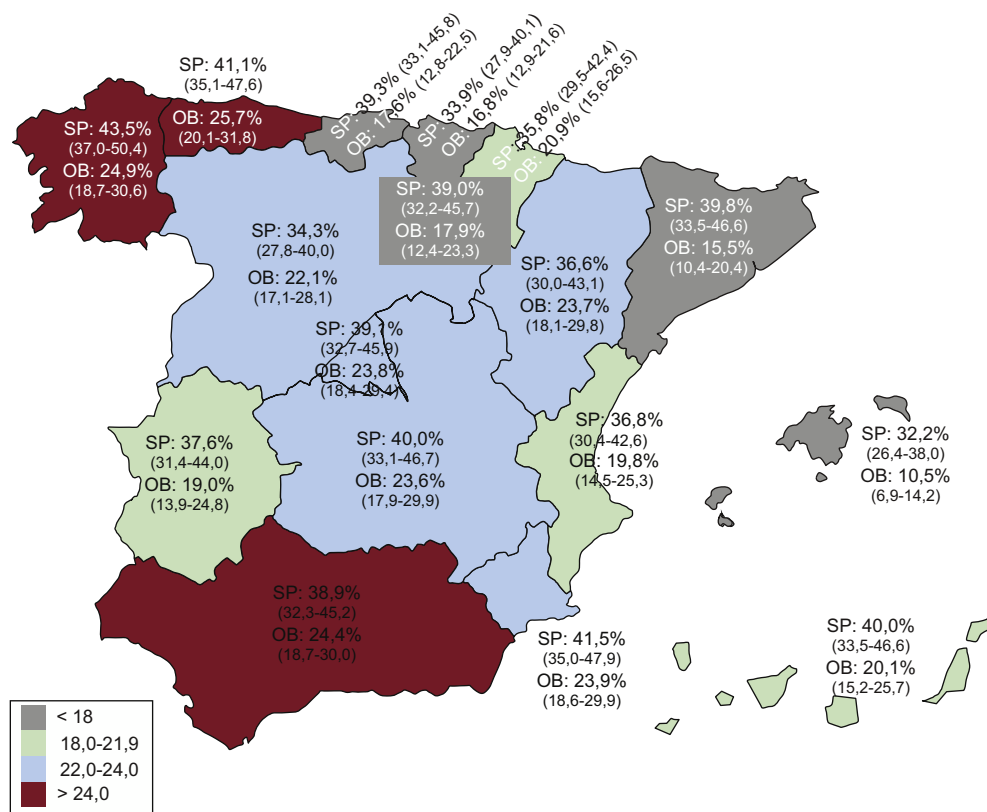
SP: 41,1%
(35,1-47,6)
OB: 25,7%
(20,1-31,8)

SP: 43,5%
(37,0-50,4)
OB: 24,9%
(18,7-30,6)

SP: 39,3% (33,1-45,8)
OB: 17,6% (12,8-22,5)

SP: 33,9% (27,9-40,1)
OB: 16,8% (12,9-21,6)

SP: 35,8% (29,5-42,4)
OB: 20,9% (15,6-26,5)

SP: 39,0%
(32,2-45,7)
OB: 17,9%
(12,4-23,3)

SP: 34,3%
(27,8-40,0)
OB: 22,1%
(17,1-28,1)

SP: 36,6%
(30,0-43,1)
OB: 23,7%
(18,1-29,8)

SP: 39,8%
(33,5-46,6)
OB: 15,5%
(10,4-20,4)

SP: 39,1%
(32,7-45,9)
OB: 23,8%
(18,4-29,4)

SP: 37,6%
(31,4-44,0)
OB: 19,0%
(13,9-24,8)

SP: 40,0%
(33,1-46,7)
OB: 23,6%
(17,9-29,9)

SP: 36,8%
(30,4-42,6)
OB: 19,8%
(14,5-25,3)

SP: 32,2%
(26,4-38,0)
OB: 10,5%
(6,9-14,2)

SP: 38,9%
(32,3-45,2)
OB: 24,4%
(18,7-30,0)

SP: 41,5%
(35,0-47,9)
OB: 23,9%
(18,6-29,9)

SP: 40,0%
(33,5-46,6)
OB: 20,1%
(15,2-25,7)

< 18
18,0-21,9
22,0-24,0
> 24,0